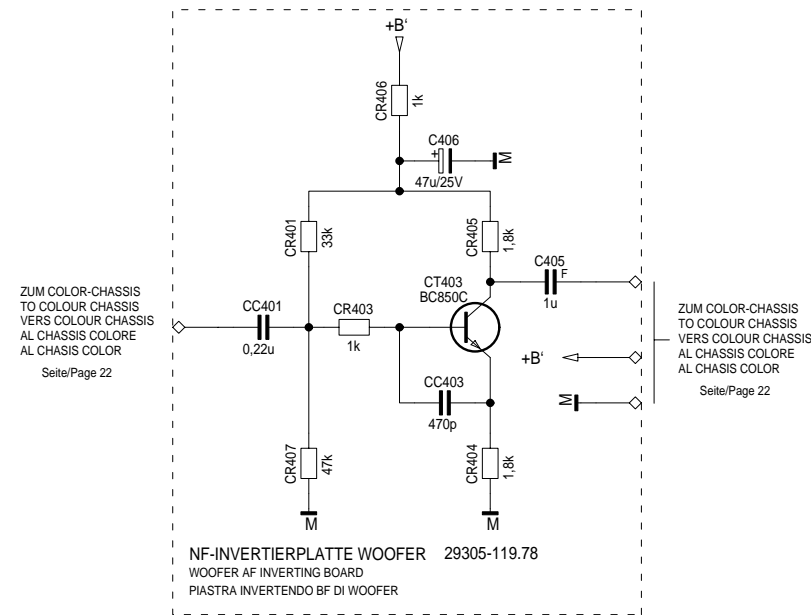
+B‘

CR406
1k

C406
+
M
47u/25V

CR401
33k

CR405
1,8k

C405
F
1u

CT403
BC850C

ZUM COLOR-CHASSIS
TO COLOUR CHASSIS
VERS COLOUR CHASSIS
AL CHASSIS COLORE
AL CHASIS COLOR

Seite/Page 22

CC401
0,22u

CR403
1k

ZUM COLOR-CHASSIS
TO COLOUR CHASSIS
VERS COLOUR CHASSIS
AL CHASSIS COLORE
AL CHASIS COLOR

Seite/Page 22

+B‘

M

CC403
470p

CR407
47k

CR404
1,8k

M

M

NF-INVERTIERPLATTE WOOFER 29305-119.78
WOOFER AF INVERTING BOARD
PIASTRA INVERTENDO BF DI WOOFER